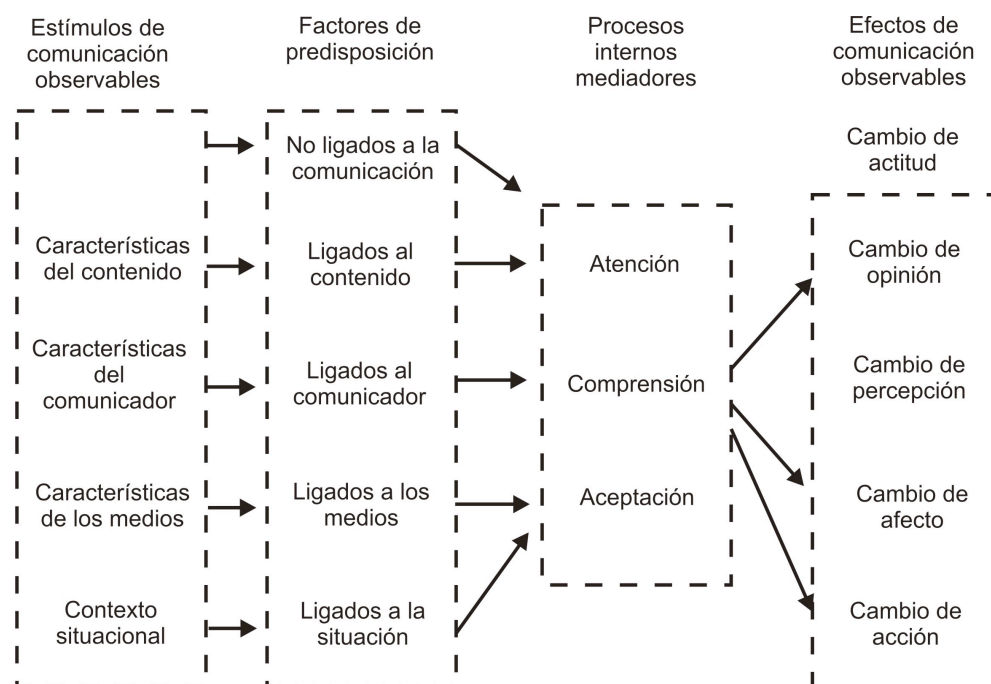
Estímulos de comunicación observables

Factores de predisposición

Procesos internos mediadores

Efectos de comunicación observables

No ligados a la comunicación

Cambio de actitud

Características del contenido

Ligados al contenido

Atención

Cambio de opinión

Características del comunicador

Ligados al comunicador

Comprensión

Cambio de percepción

Características de los medios

Ligados a los medios

Aceptación

Cambio de afecto

Contexto situacional

Ligados a la situación

Cambio de acción